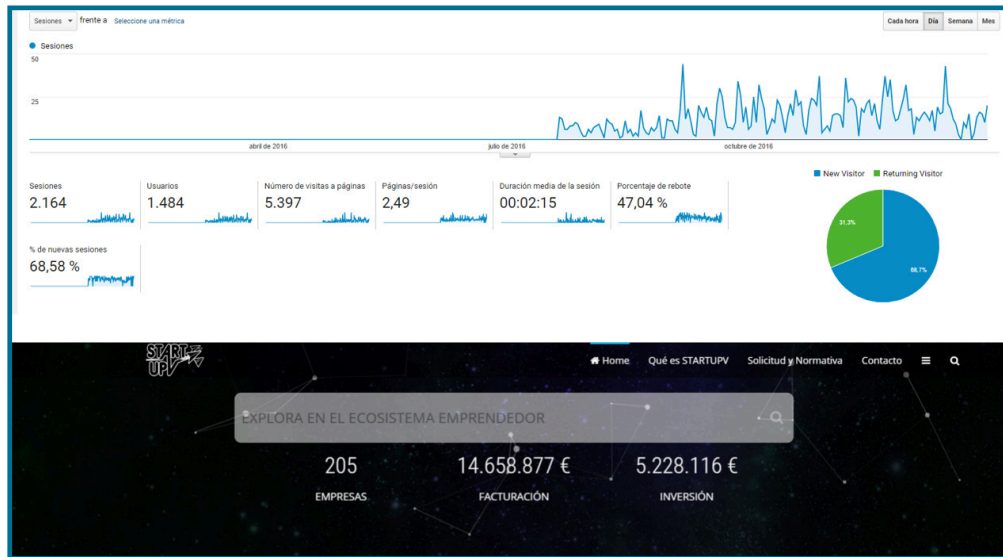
Sesiones ▾ frente a Seleccione una métrica

Cada hora | Día | Semana | Mes

● Sesiones

50

25

abril de 2016

julio de 2016

octubre de 2016

Sesiones
2.164

Usuarios
1.484

Número de visitas a páginas
5.397

Páginas/sesión
2,49

Duración media de la sesión
00:02:15

Porcentaje de rebote
47,04 %

% de nuevas sesiones
68,58 %

■ New Visitor ■ Returning Visitor

31,3%

68,7%

START UPV

Home | Qué es STARTUPV | Solicitud y Normativa | Contacto

EXPLORA EN EL ECOSISTEMA EMPRENDEDOR

205
EMPRESAS

14.658.877 €
FACTURACIÓN

5.228.116 €
INVERSIÓN